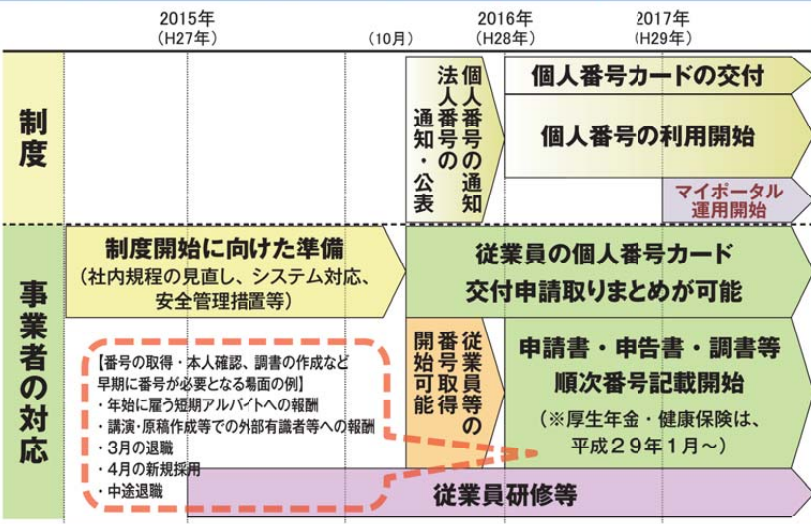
2015年
（H27年）

（10月）

2016年
（H28年）

2017年
（H29年）

制度

個人番号の通知
法人番号の通知・公表

個人番号カードの交付

個人番号の利用開始

マイポータル
運用開始

事業者の対応

制度開始に向けた準備
（社内規程の見直し、システム対応、安全管理措置等）

従業員の個人番号カード
交付申請取りまとめが可能

従業員等の番号取得
開始可能

申請書・申告書・調書等
順次番号記載開始
（※厚生年金・健康保険は、平成２９年１月～）

【番号の取得・本人確認、調書の作成など早期に番号が必要となる場面の例】
・年始に雇う短期アルバイトへの報酬
・講演・原稿作成等での外部有識者等への報酬
・3月の退職
・4月の新規採用
・中途退職

従業員研修等